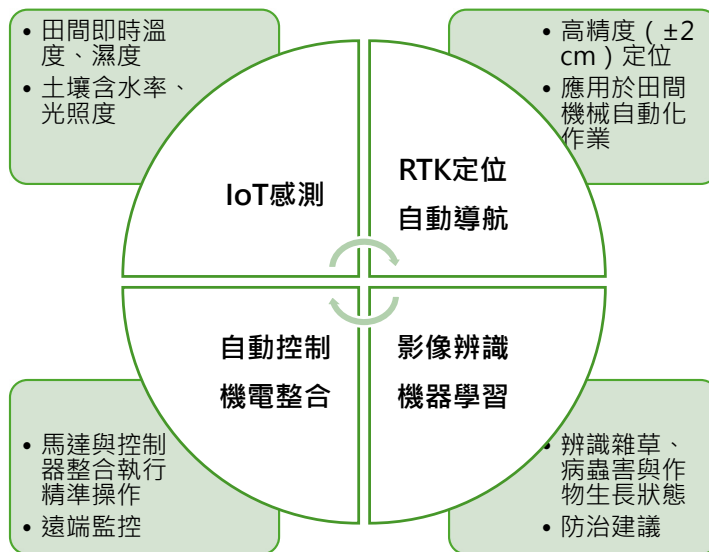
• 田間即時溫度、濕度
• 土壤含水率、光照度

• 高精度（ ±2 cm ）定位
• 應用於田間機械自動化作業

IoT感測

RTK定位
自動導航

自動控制
機電整合

影像辨識
機器學習

• 馬達與控制器整合執行精準操作
• 遠端監控

• 辨識雜草、病蟲害與作物生長狀態
• 防治建議